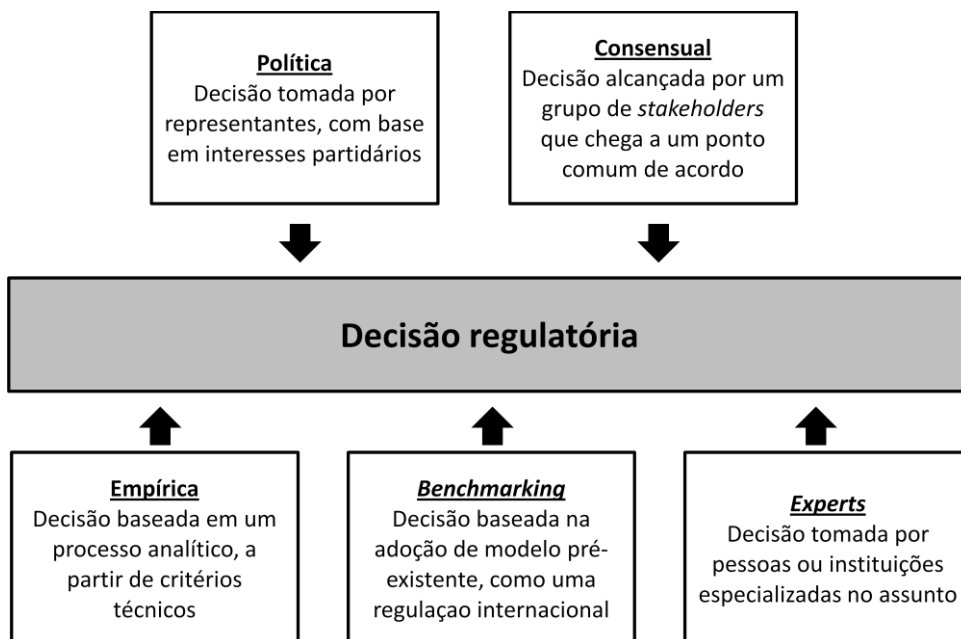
Política
Decisão tomada por representantes, com base em interesses partidários

Consensual
Decisão alcançada por um grupo de *stakeholders* que chega a um ponto comum de acordo

Decisão regulatória

Empírica
Decisão baseada em um processo analítico, a partir de critérios técnicos

*Benchmarking*
Decisão baseada na adoção de modelo pré-existente, como uma regulaçao internacional

*Experts*
Decisão tomada por pessoas ou instituições especializadas no assunto